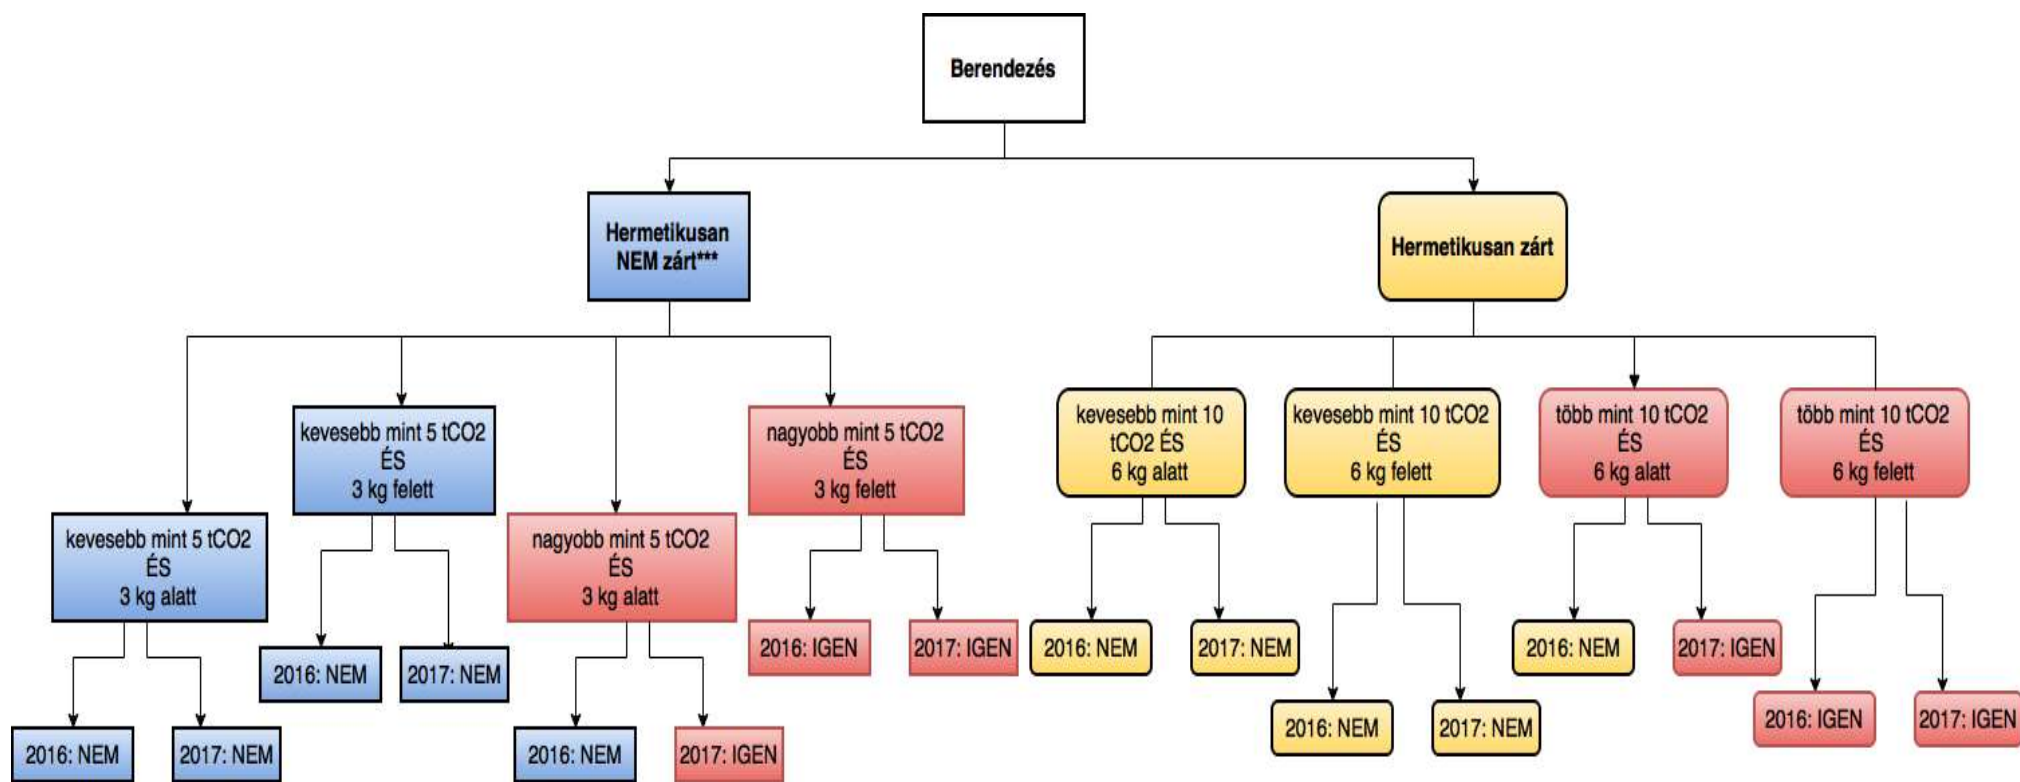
Berendezés

Hermetikusan NEM zárt***

Hermetikusan zárt

kevesebb mint 5 tCO2 ÉS 3 kg alatt

2016: NEM

2017: NEM

kevesebb mint 5 tCO2 ÉS 3 kg felett

2016: NEM

2017: NEM

nagyobb mint 5 tCO2 ÉS 3 kg alatt

2016: NEM

2017: IGEN

nagyobb mint 5 tCO2 ÉS 3 kg felett

2016: IGEN

2017: IGEN

kevesebb mint 10 tCO2 ÉS 6 kg alatt

2016: NEM

2017: NEM

kevesebb mint 10 tCO2 ÉS 6 kg felett

2016: NEM

2017: NEM

több mint 10 tCO2 ÉS 6 kg alatt

2016: NEM

2017: IGEN

több mint 10 tCO2 ÉS 6 kg felett

2016: IGEN

2017: IGEN